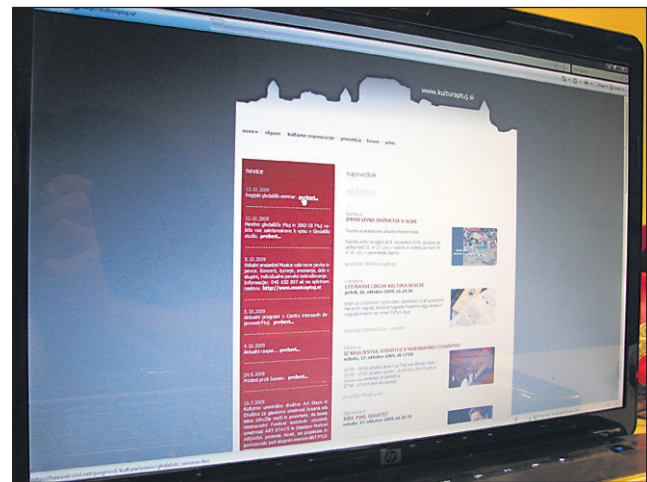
www.kulturaptuj.si

novice objave kulturne organizacije prireditve forum arhiv

novice

13.10.2009
Gregorčičev seminar... preberi...

12.10.2009
Mestno gledališče Ptuj in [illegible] ... preberi...

5.10.2009
Vokalni ansambel Musica vabi nove pevke in pevce. Koncerti, turneje, snemanja, dobra družba, individualno pevsko izobraževanje. Informacije: 040 630 897 ali na spletnem naslovu: http://www.musicaptuj.si

5.10.2009
Aktualni program v Centru interesnih dejavnosti Ptuj... preberi...

4.10.2009
Aktualni razpisi... preberi...

24.9.2009
Protest proti šumu... preberi...

13.7.2009
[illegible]

napovednik

oktober

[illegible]

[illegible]

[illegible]

FIRE POOL QUARTET

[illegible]